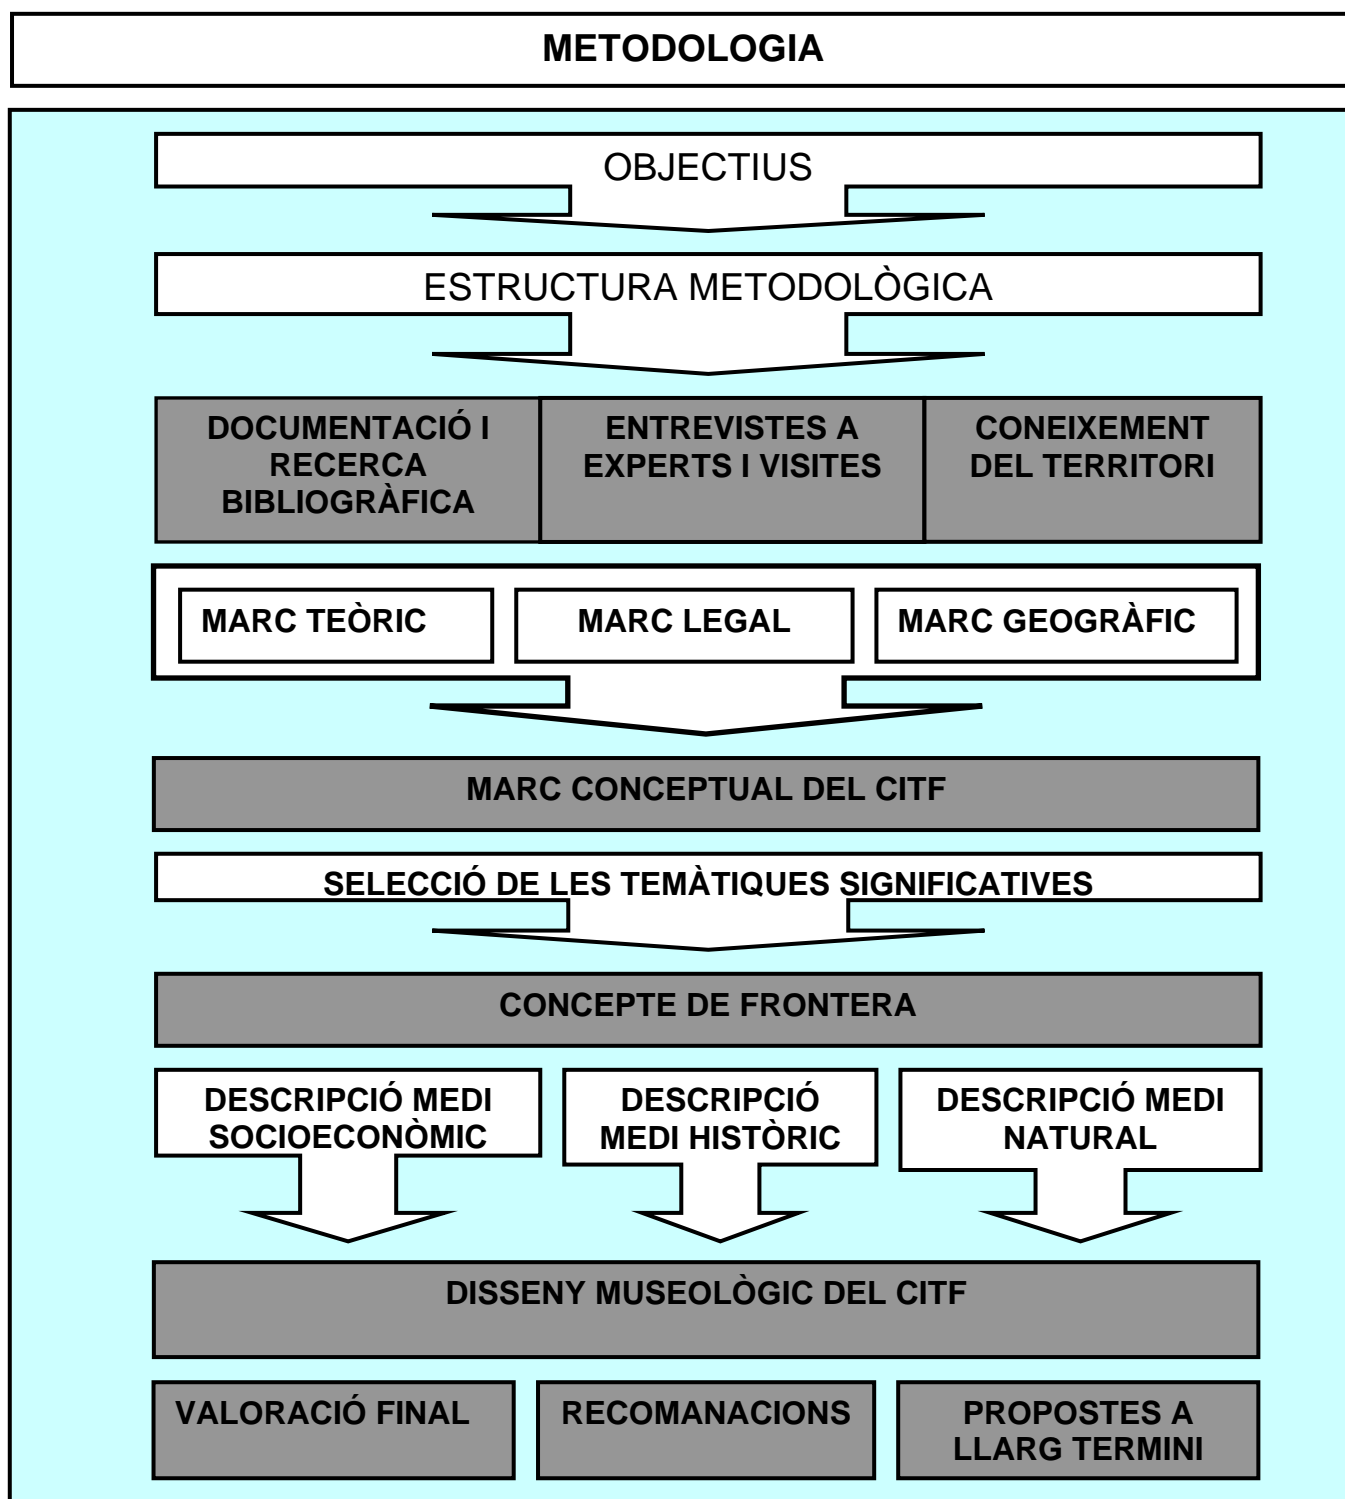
METODOLOGIA

OBJECTIUS

ESTRUCTURA METODOLÒGICA

DOCUMENTACIÓ I RECERCA BIBLIOGRÀFICA

ENTREVISTES A EXPERTS I VISITES

CONEIXEMENT DEL TERRITORI

MARC TEÒRIC

MARC LEGAL

MARC GEOGRÀFIC

MARC CONCEPTUAL DEL CITF

SELECCIÓ DE LES TEMÀTIQUES SIGNIFICATIVES

CONCEPTE DE FRONTERA

DESCRIPCIÓ MEDI SOCIOECONÒMIC

DESCRIPCIÓ MEDI HISTÒRIC

DESCRIPCIÓ MEDI NATURAL

DISSENY MUSEOLÒGIC DEL CITF

VALORACIÓ FINAL

RECOMANACIONS

PROPOSTES A LLARG TERMINI